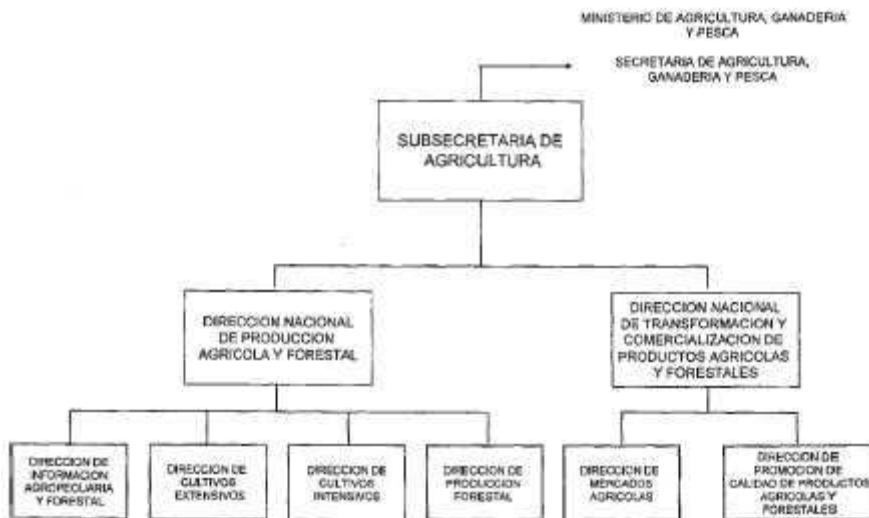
MINISTERIO DE AGRICULTURA, GANADERIA Y PESCA

SECRETARIA DE AGRICULTURA, GANADERIA Y PESCA

SUBSECRETARIA DE AGRICULTURA

DIRECCION NACIONAL DE PRODUCCION AGRICOLA Y FORESTAL

DIRECCION NACIONAL DE TRANSFORMACION Y COMERCIALIZACION DE PRODUCTOS AGRICOLAS Y FORESTALES

DIRECCION DE INFORMACION AGROPECUARIA Y FORESTAL

DIRECCION DE CULTIVOS EXTENSIVOS

DIRECCION DE CULTIVOS INTENSIVOS

DIRECCION DE PRODUCCION FORESTAL

DIRECCION DE MERCADOS AGRICOLAS

DIRECCION DE PROMOCION DE CALIDAD DE PRODUCTOS AGRICOLAS Y FORESTALES